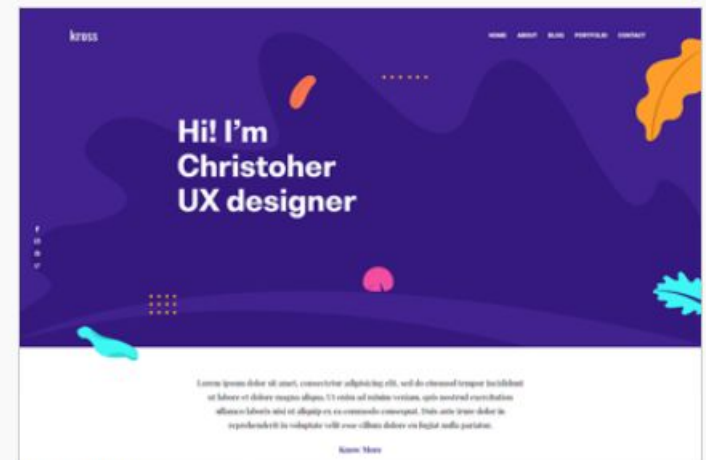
kross

HOME ABOUT BLOG PORTFOLIO CONTACT

Hi! I'm Christoher UX designer

Lorem ipsum dolor sit amet, consectetur adipisicing elit, sed do eiusmod tempor incididunt ut labore et dolore magna aliqua. Ut enim ad minim veniam, quis nostrud exercitation ullamco laboris nisi ut aliquip ex ea commodo consequat. Duis aute irure dolor in reprehenderit in voluptate velit esse cillum dolore eu fugiat nulla pariatur.

Know More